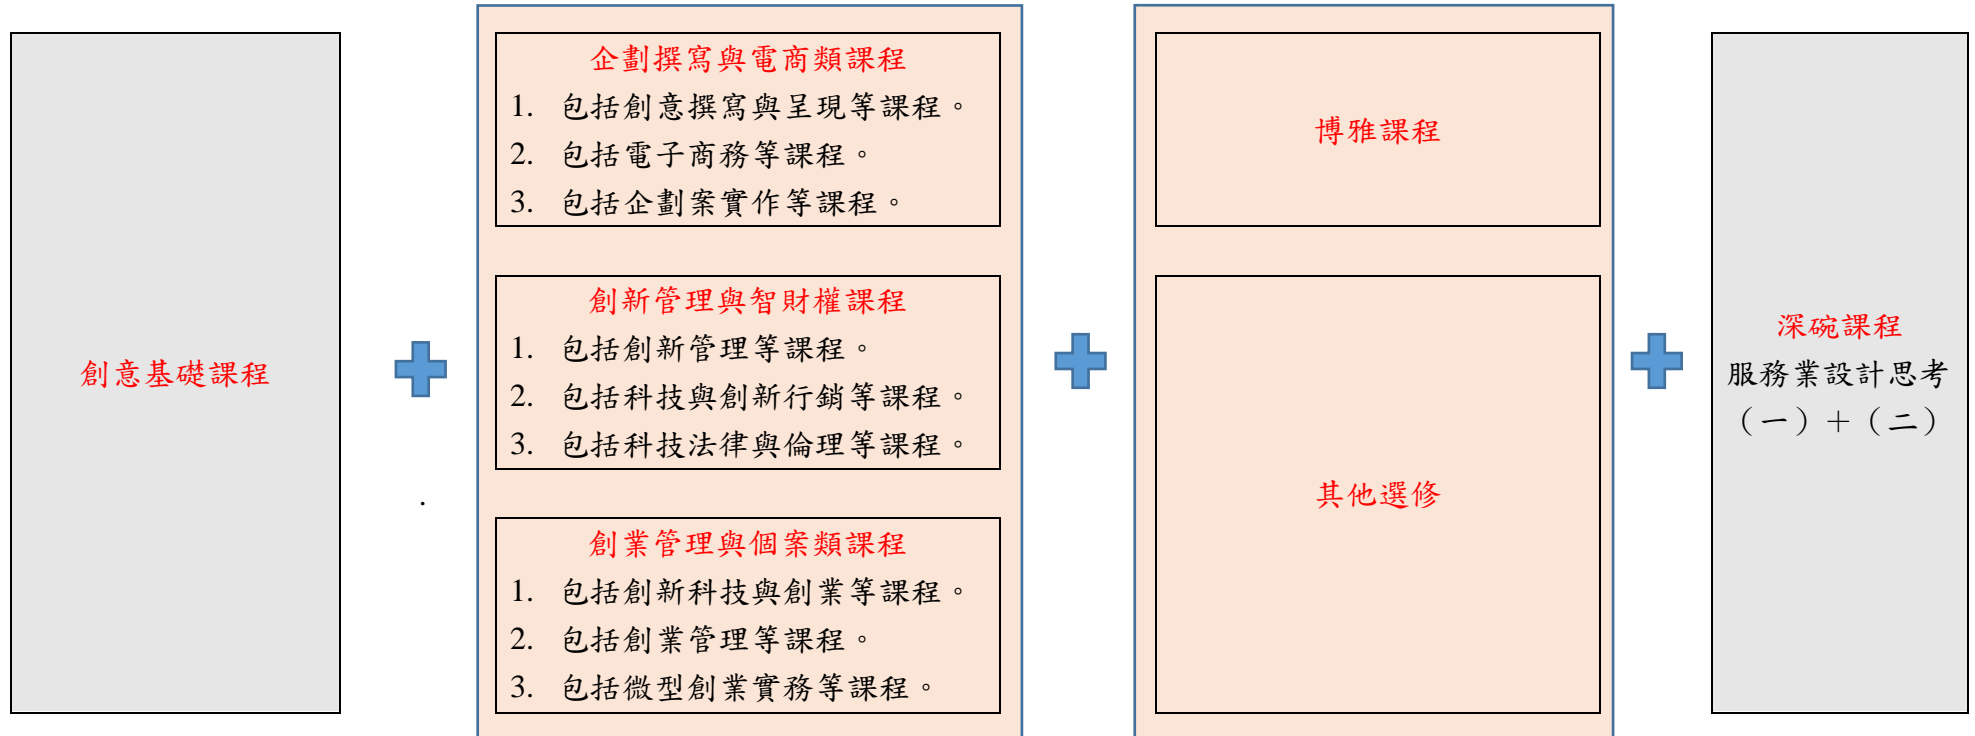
創意基礎課程

企劃撰寫與電商類課程
1. 包括創意撰寫與呈現等課程。
2. 包括電子商務等課程。
3. 包括企劃案實作等課程。

創新管理與智財權課程
1. 包括創新管理等課程。
2. 包括科技與創新行銷等課程。
3. 包括科技法律與倫理等課程。

創業管理與個案類課程
1. 包括創新科技與創業等課程。
2. 包括創業管理等課程。
3. 包括微型創業實務等課程。

博雅課程

其他選修

深碗課程
服務業設計思考
（一）＋（二）